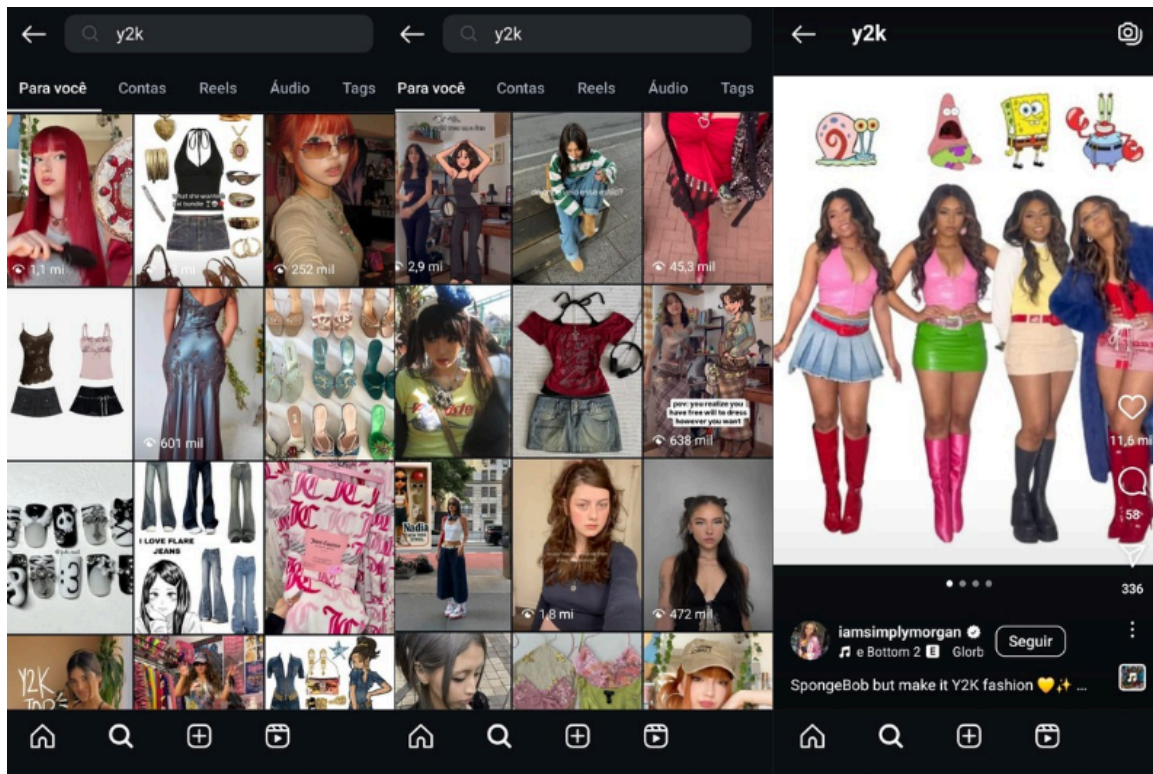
y2k

Para você Contas Reels Áudio Tags

1,1 mil
what she wanted in bundle
252 mil
601 mil

I LOVE FLARE JEANS

Y2K

y2k

Para você Contas Reels Áudio Tags

2,9 mi
45,3 mil
pov: you realize you have free will to dress however you want
638 mil
Nadia
1,8 mi
472 mil

y2k

11,6 mil
58
336

iamsimplymorgan
e Bottom 2 E Glorb
Seguir

SpongeBob but make it Y2K fashion 💛✨ ...